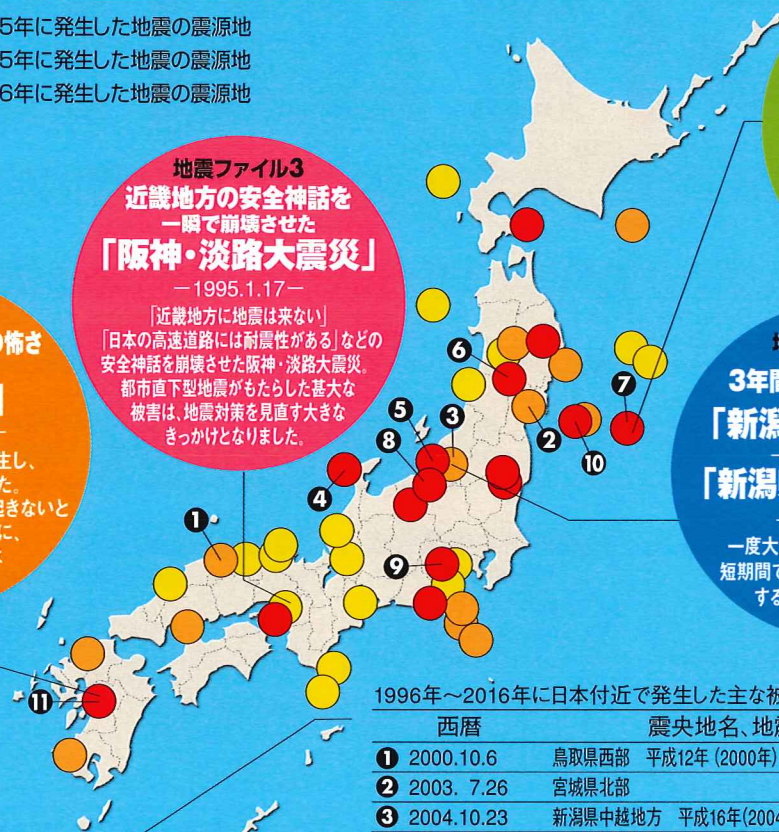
5年に発生した地震の震源地
5年に発生した地震の震源地
6年に発生した地震の震源地

地震ファイル3
近畿地方の安全神話を一瞬で崩壊させた
「阪神・淡路大震災」
—1995.1.17—
「近畿地方に地震は来ない」「日本の高速道路には耐震性がある」などの安全神話を崩壊させた阪神・淡路大震災。都市直下型地震がもたらした甚大な被害は、地震対策を見直す大きなきっかけとなりました。

の怖さ
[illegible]
主し、
た。
起きないと
に、

3年間
「新潟
「新潟
一度大
短期間で
する

6
7
5
3
2
10
8
4
1
9
11

1996年～2016年に日本付近で発生した主な被

| | 西暦 | 震央地名、地震 |
|---|---|---|
| 1 | 2000.10.6 | 鳥取県西部　平成12年（2000年） |
| 2 | 2003. 7.26 | 宮城県北部 |
| 3 | 2004.10.23 | 新潟県中越地方　平成16年（2004 |